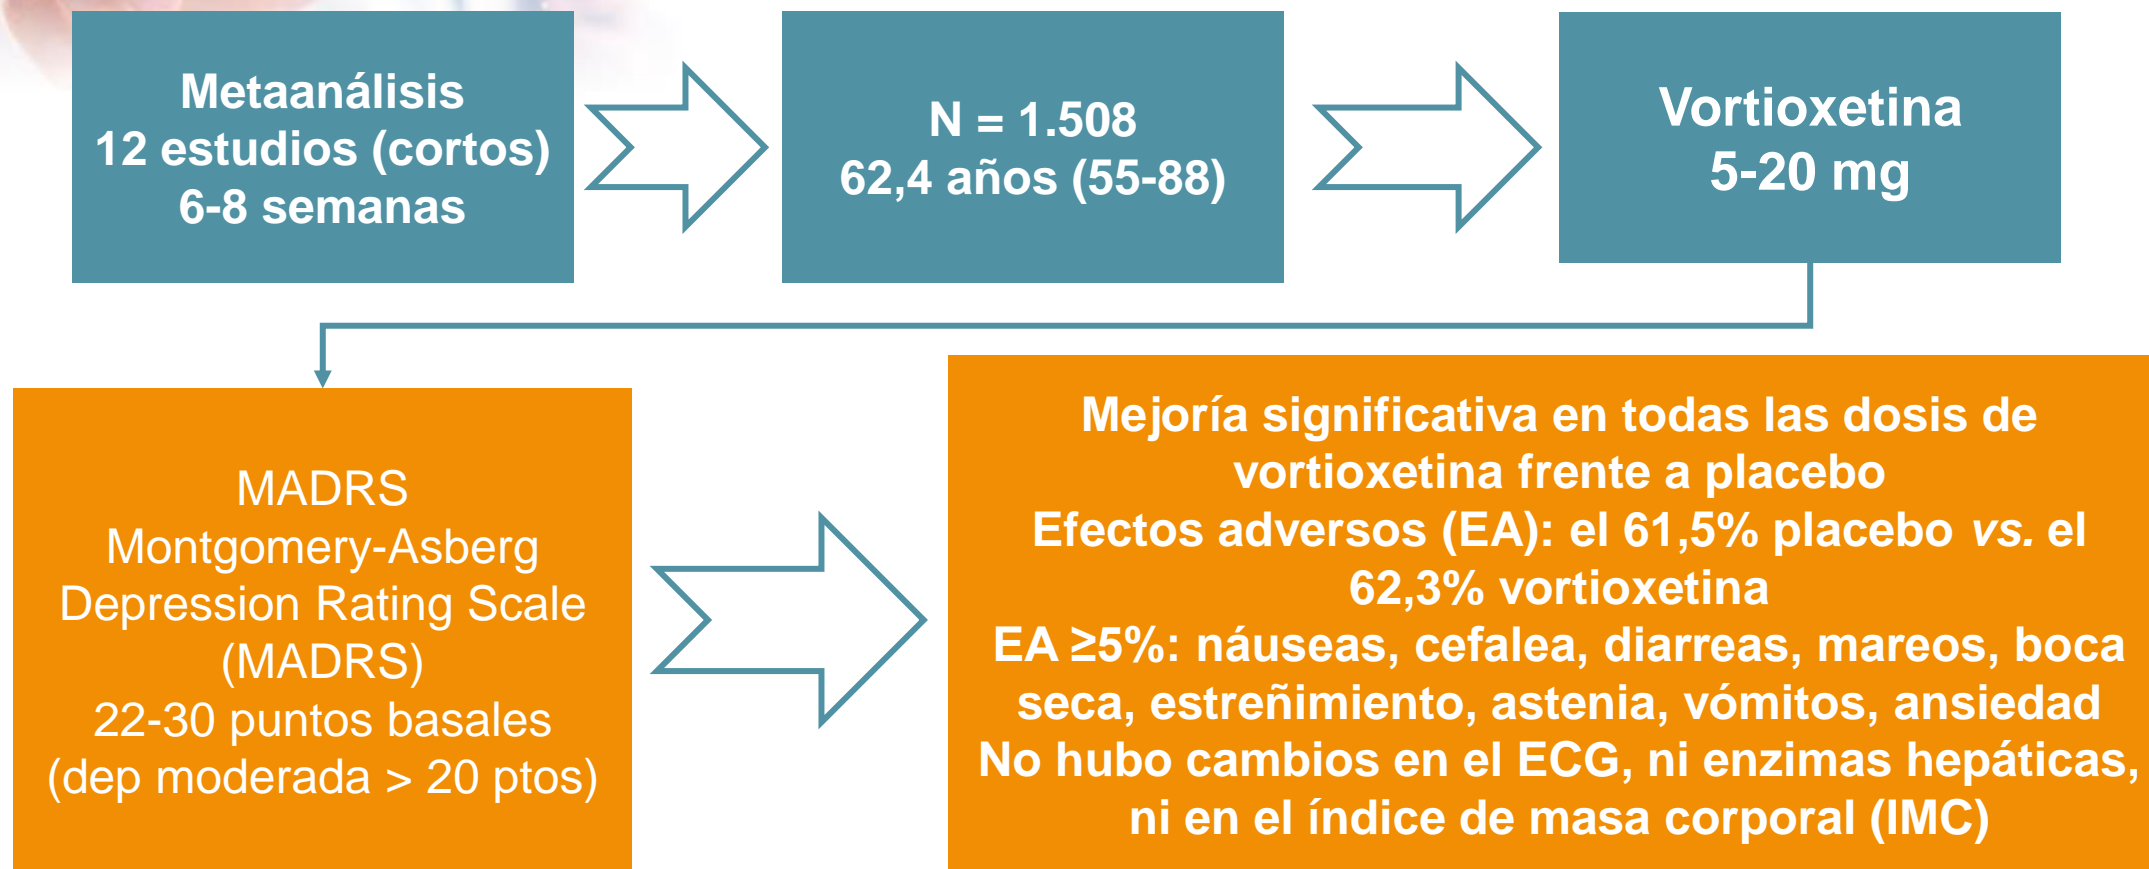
Metaanálisis
12 estudios (cortos)
6-8 semanas

N = 1.508
62,4 años (55-88)

Vortioxetina
5-20 mg

MADRS
Montgomery-Asberg Depression Rating Scale (MADRS)
22-30 puntos basales
(dep moderada > 20 ptos)

Mejoría significativa en todas las dosis de vortioxetina frente a placebo
Efectos adversos (EA): el 61,5% placebo *vs.* el 62,3% vortioxetina
EA ≥5%: náuseas, cefalea, diarreas, mareos, boca seca, estreñimiento, astenia, vómitos, ansiedad
No hubo cambios en el ECG, ni enzimas hepáticas, ni en el índice de masa corporal (IMC)